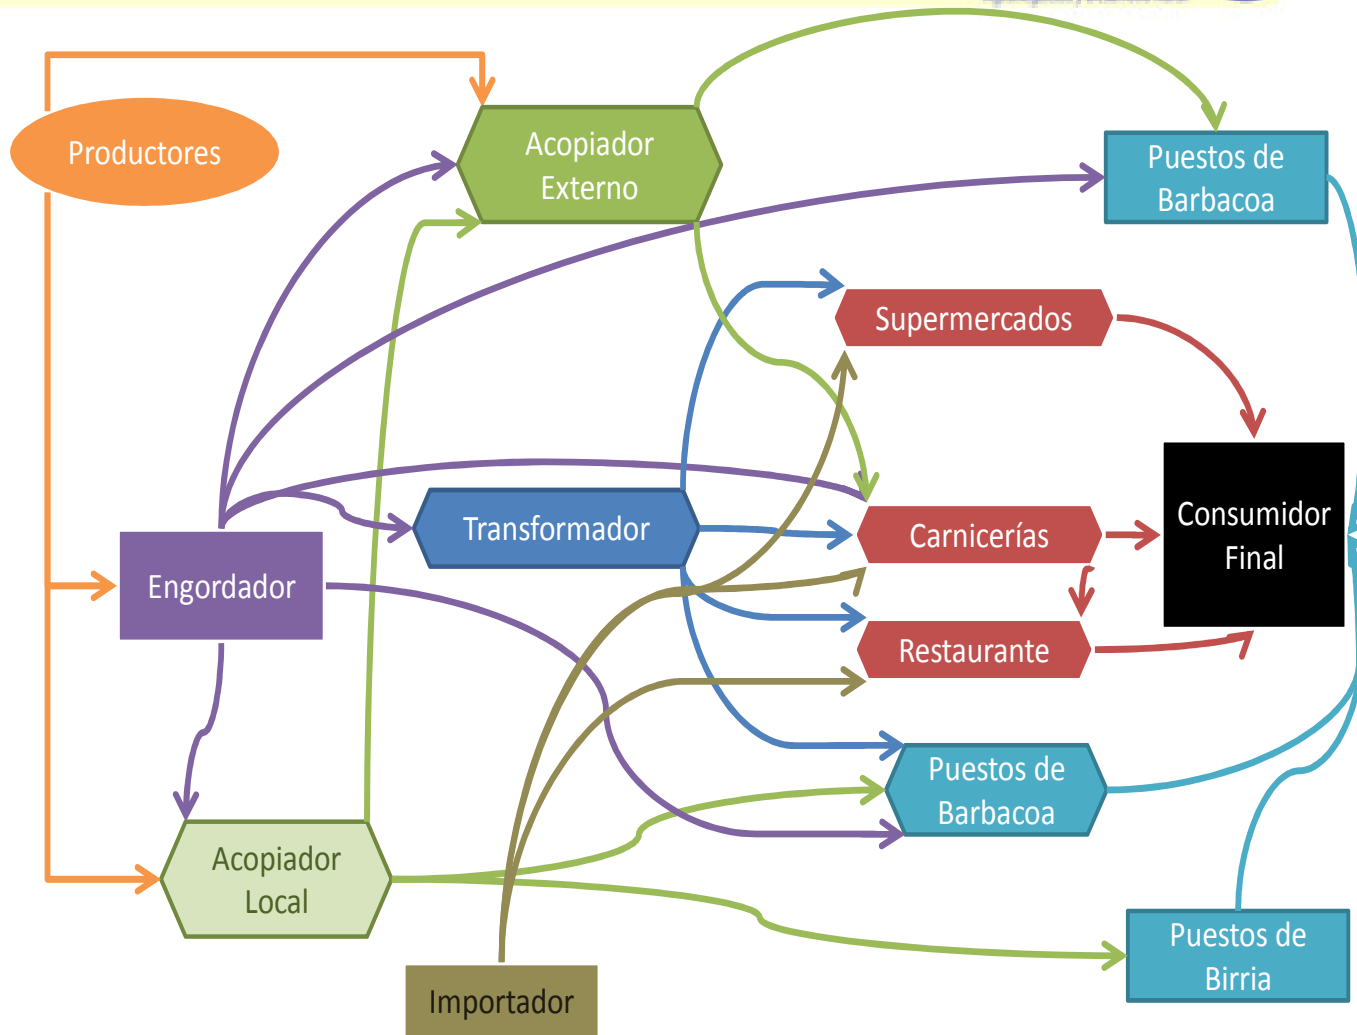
Productores

Acopiador Externo

Puestos de Barbacoa

Supermercados

Consumidor Final

Transformador

Carnicerías

Engordador

Restaurante

Puestos de Barbacoa

Acopiador Local

Puestos de Birria

Importador